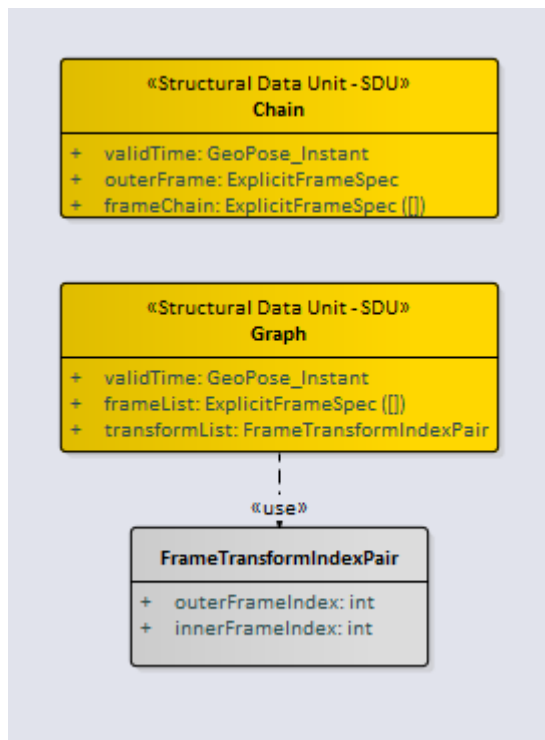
«Structural Data Unit - SDU»
Chain

+ validTime: GeoPose_Instant
+ outerFrame: ExplicitFrameSpec
+ frameChain: ExplicitFrameSpec ([])

«Structural Data Unit - SDU»
Graph

+ validTime: GeoPose_Instant
+ frameList: ExplicitFrameSpec ([])
+ transformList: FrameTransformIndexPair

«use»

FrameTransformIndexPair

+ outerFrameIndex: int
+ innerFrameIndex: int